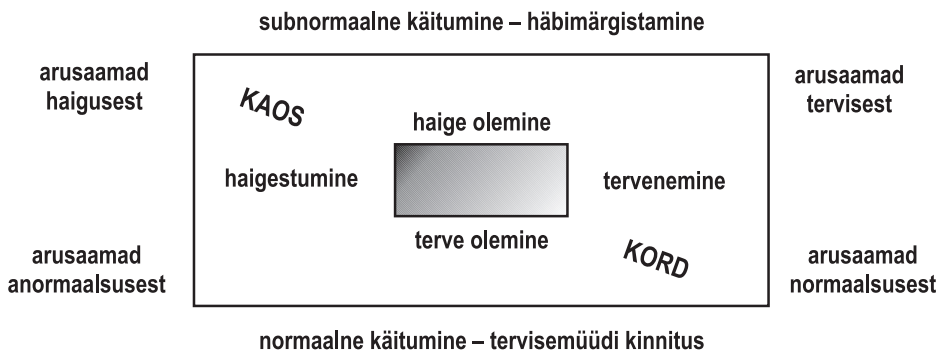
subnormaalne käitumine – häbimärgistamine

arusaamad haigusest

arusaamad tervisest

KAOS

haige olemine

haigestumine

tervenemine

terve olemine

KORD

arusaamad anormaalsusest

arusaamad normaalsusest

normaalne käitumine – tervisemüüdi kinnitus